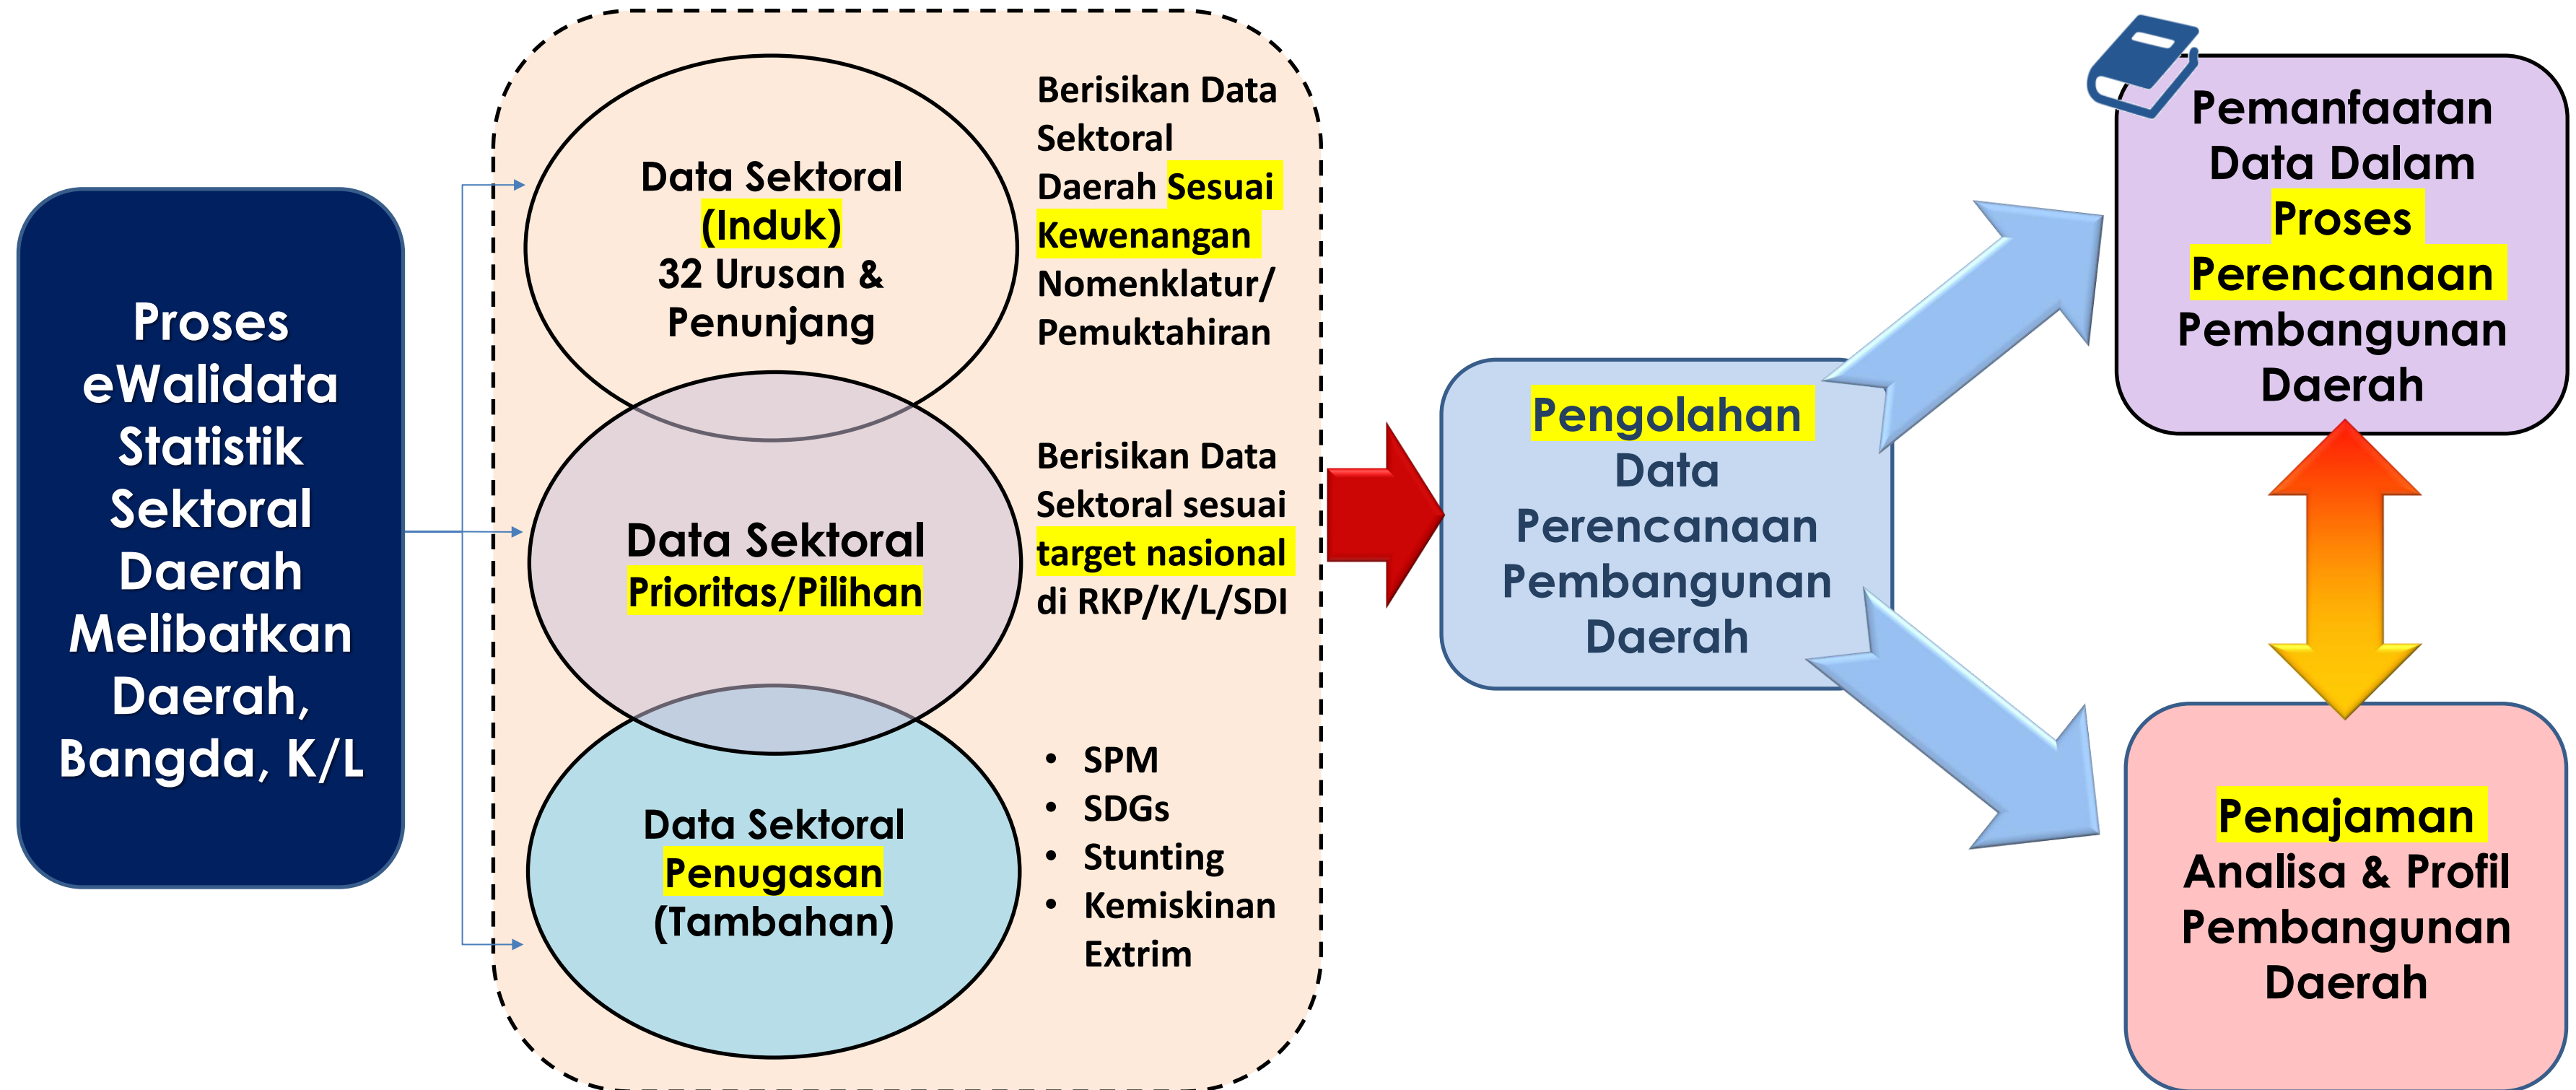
Proses eWalidata Statistik Sektoral Daerah Melibatkan Daerah, Bangda, K/L

Data Sektoral (Induk) 32 Urusan & Penunjang

Berisikan Data Sektoral Daerah Sesuai Kewenangan Nomenklatur/ Pemuktahiran

Data Sektoral Prioritas/Pilihan

Berisikan Data Sektoral sesuai target nasional di RKP/K/L/SDI

Data Sektoral Penugasan (Tambahan)

- SPM
- SDGs
- Stunting
- Kemiskinan Extrim

Pengolahan Data Perencanaan Pembangunan Daerah

Pemanfaatan Data Dalam Proses Perencanaan Pembangunan Daerah

Penajaman Analisa & Profil Pembangunan Daerah